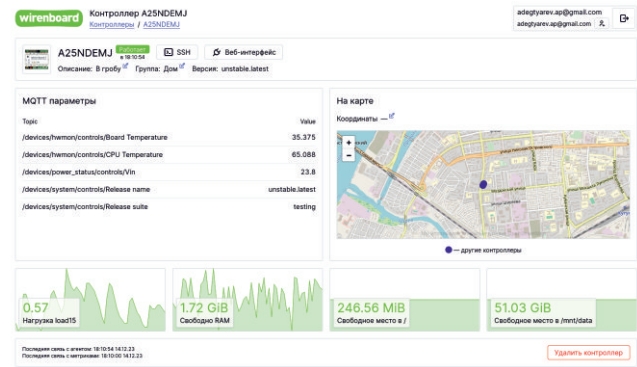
wirenboard

Контроллер A25NDEMJ
Контроллеры / A25NDEMJ

adegtyarev.ap@gmail.com
adegtyarev.ap@gmail.com

A25NDEMJ
Работает в 18:10:54
SSH
Веб-интерфейс
Описание: В гробу
Группа: Дом
Версия: unstable.latest

MQTT параметры

| Topic | Value |
|---|---|
| /devices/hwmon/controls/Board Temperature | 35.375 |
| /devices/hwmon/controls/CPU Temperature | 65.088 |
| /devices/power_status/controls/Vin | 23.8 |
| /devices/system/controls/Release name | unstable.latest |
| /devices/system/controls/Release suite | testing |

На карте
Координаты —
+
-
— другие контроллеры

0.57
Нагрузка load15

1.72 GiB
Свободно RAM

246.56 MiB
Свободное место в /

51.03 GiB
Свободное место в /mnt/data

Последняя связь с агентом: 18:10:54 14.12.23
Последняя связь с метриками: 18:10:00 14.12.23

Удалить контроллер